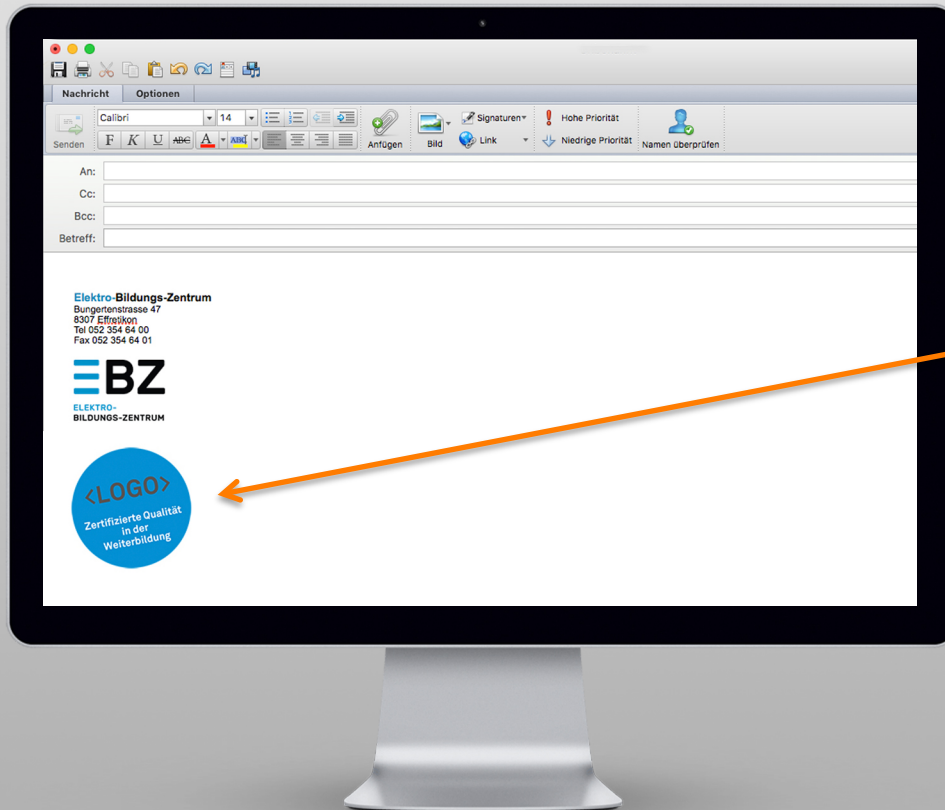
Nachricht Optionen

Senden Calibri 14 F K U ABC A ABC Anfügen Bild Signaturen Link Hohe Priorität Niedrige Priorität Namen überprüfen

An:
Cc:
Bcc:
Betreff:

Elektro-Bildungs-Zentrum
Bungertenstrasse 47
8307 Effretikon
Tel 052 354 64 00
Fax 052 354 64 01

EBZ
ELEKTRO-
BILDUNGS-ZENTRUM

<LOGO>
Zertifizierte Qualität in der Weiterbildung